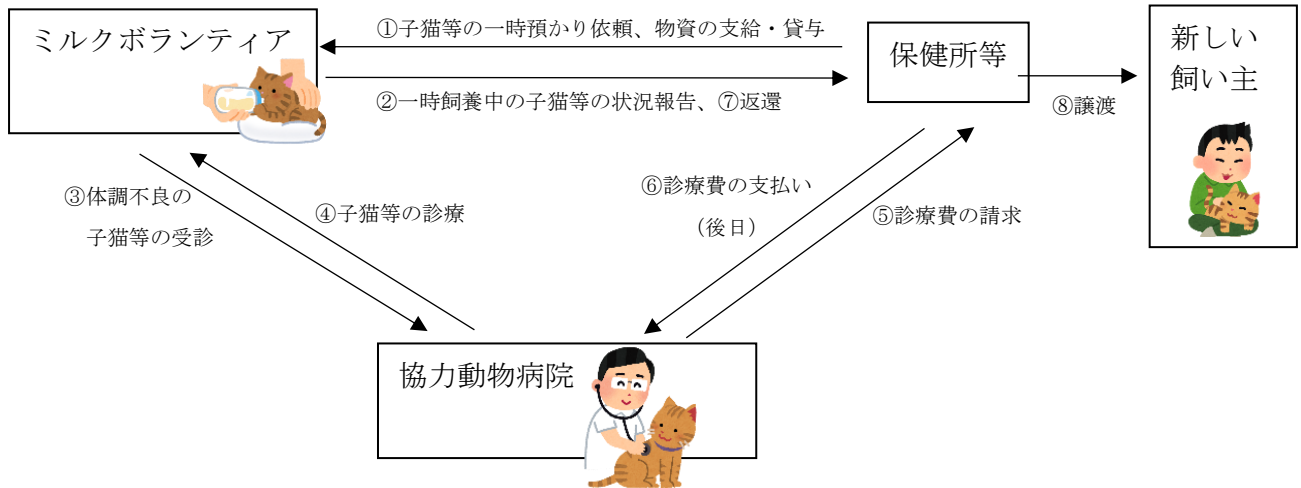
ミルクボランティア

①子猫等の一時預かり依頼、物資の支給・貸与

②一時飼養中の子猫等の状況報告、⑦返還

保健所等

⑧譲渡

新しい飼い主

③体調不良の子猫等の受診

④子猫等の診療

⑥診療費の支払い（後日）

⑤診療費の請求

協力動物病院